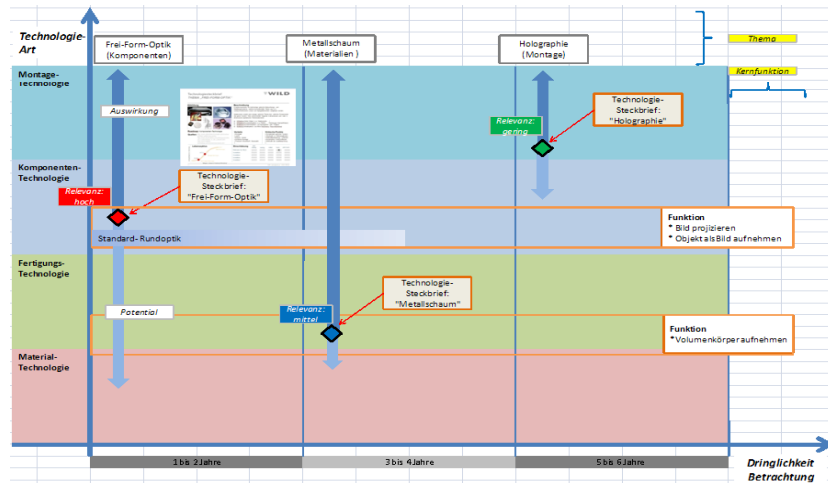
Technologie-Art

Frei-Form-Optik (Komponenten)

Metallschaum (Materialien)

Holographie (Montage)

Thema

Kernfunktion

Montage-Technologie

Auswirkung

WILD

Relevanz: gering

Technologie-Steckbrief: "Holographie"

Komponenten-Technologie

Relevanz: hoch

Technologie-Steckbrief: "Frei-Form-Optik"

Funktion
* Bild projizieren
* Objekt als Bild aufnehmen

Standard- Rundoptik

Fertigungs-Technologie

Technologie-Steckbrief: "Metallschaum"

Potential

Relevanz: mittel

Funktion
*Volumenkörper aufnehmen

Material-Technologie

1 bis 2 Jahre

3 bis 4 Jahre

5 bis 6 Jahre

Dringlichkeit Betrachtung